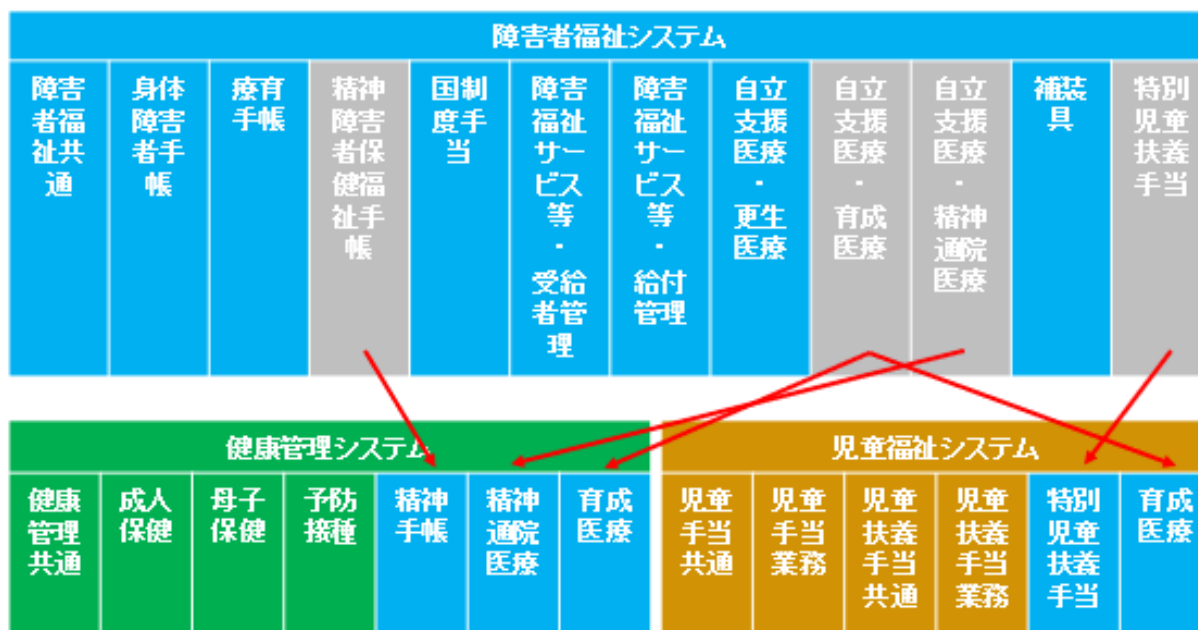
障害者福祉システム

| 障害者福祉共通 | 身体障害者手帳 | 療育手帳 | 精神障害者保健福祉手帳 | 国制度手当 | 障害福祉サービス等・受給者管理 | 障害福祉サービス等・給付管理 | 自立支援医療・更生医療 | 自立支援医療・育成医療 | 自立支援医療・精神通院医療 | 補装具 | 特別児童扶養手当 |
|---|---|---|---|---|---|---|---|---|---|---|---|

健康管理システム

| 健康管理共通 | 成人保健 | 母子保健 | 予防接種 | 精神手帳 | 精神通院医療 | 育成医療 |
|---|---|---|---|---|---|---|

児童福祉システム

| 児童手当共通 | 児童手当業務 | 児童扶養手当共通 | 児童扶養手当業務 | 特別児童扶養手当 | 育成医療 |
|---|---|---|---|---|---|